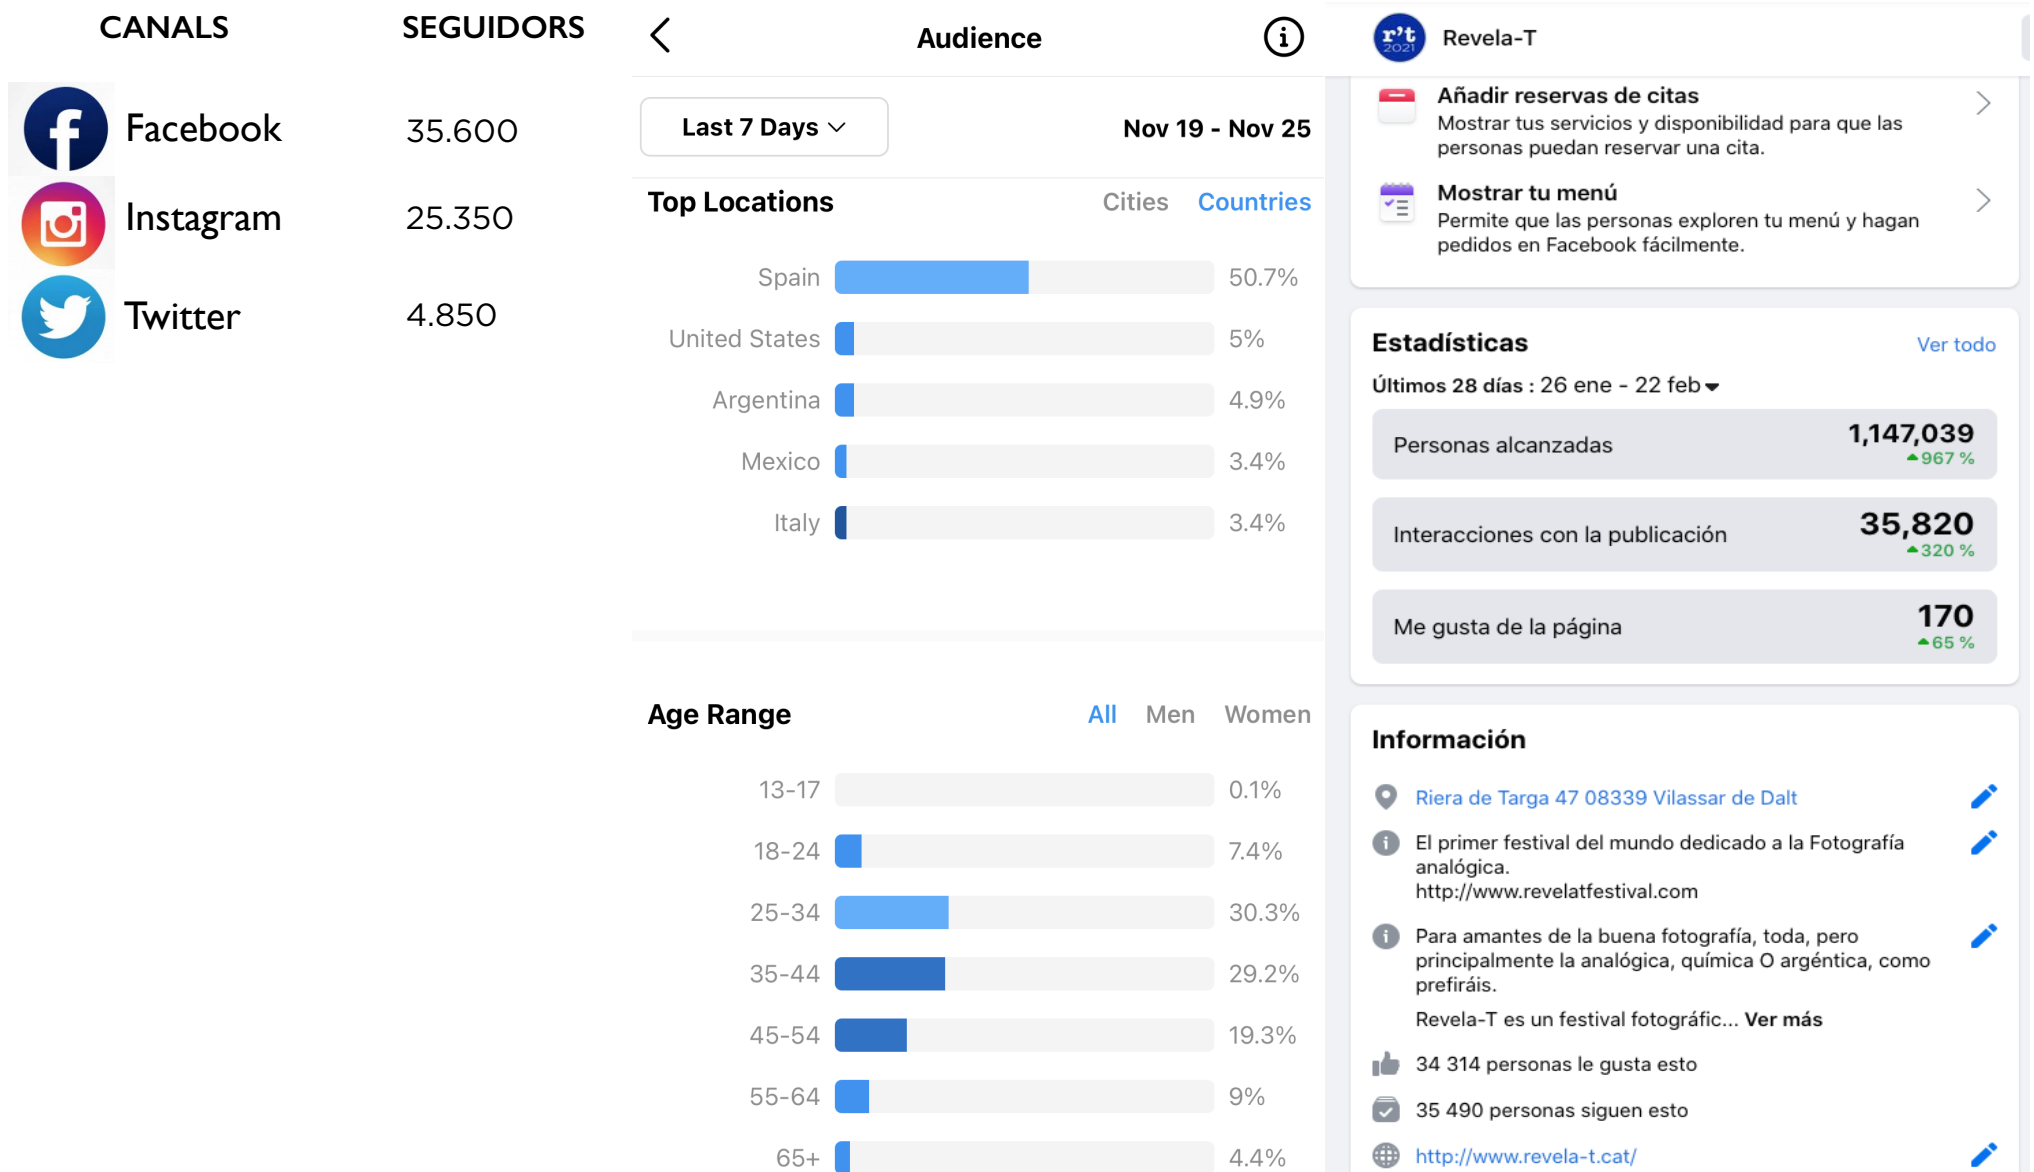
| CANALS | SEGUIDORS |
|---|---|
| Facebook | 35.600 |
| Instagram | 25.350 |
| Twitter | 4.850 |

Audience

Last 7 Days

Nov 19 - Nov 25

Top Locations

Cities Countries

| | |
|---|---|
| Spain | 50.7% |
| United States | 5% |
| Argentina | 4.9% |
| Mexico | 3.4% |
| Italy | 3.4% |

Age Range

All Men Women

| | |
|---|---|
| 13-17 | 0.1% |
| 18-24 | 7.4% |
| 25-34 | 30.3% |
| 35-44 | 29.2% |
| 45-54 | 19.3% |
| 55-64 | 9% |
| 65+ | 4.4% |

r't 2021

Revela-T

Añadir reservas de citas
Mostrar tus servicios y disponibilidad para que las personas puedan reservar una cita.

Mostrar tu menú
Permite que las personas exploren tu menú y hagan pedidos en Facebook fácilmente.

Estadísticas

Ver todo

Últimos 28 días : 26 ene - 22 feb

Personas alcanzadas 1,147,039 967 %

Interacciones con la publicación 35,820 320 %

Me gusta de la página 170 65 %

Información

Riera de Targa 47 08339 Vilassar de Dalt

El primer festival del mundo dedicado a la Fotografía analógica.
http://www.revelatfestival.com

Para amantes de la buena fotografía, toda, pero principalmente la analógica, química O argéntica, como prefiráis.

Revela-T es un festival fotográfic... Ver más

34 314 personas le gusta esto

35 490 personas siguen esto

http://www.revela-t.cat/